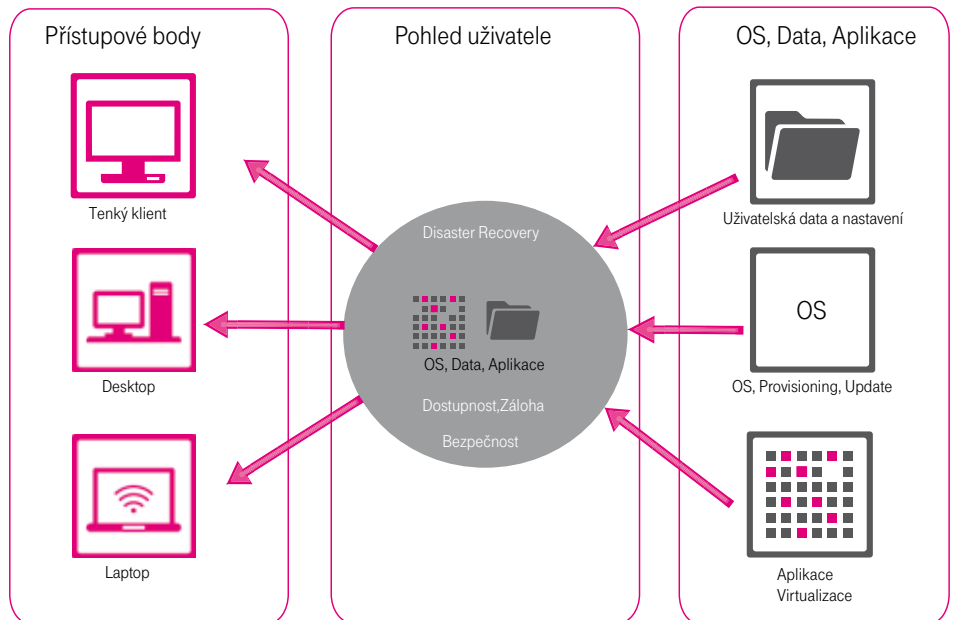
Přístupové body

Tenký klient

Desktop

Laptop

Pohled uživatele

Disaster Recovery

OS, Data, Aplikace

Dostupnost,Záloha

Bezpečnost

OS, Data, Aplikace

Uživatelská data a nastavení

OS

OS, Provisioning, Update

Aplikace
Virtualizace